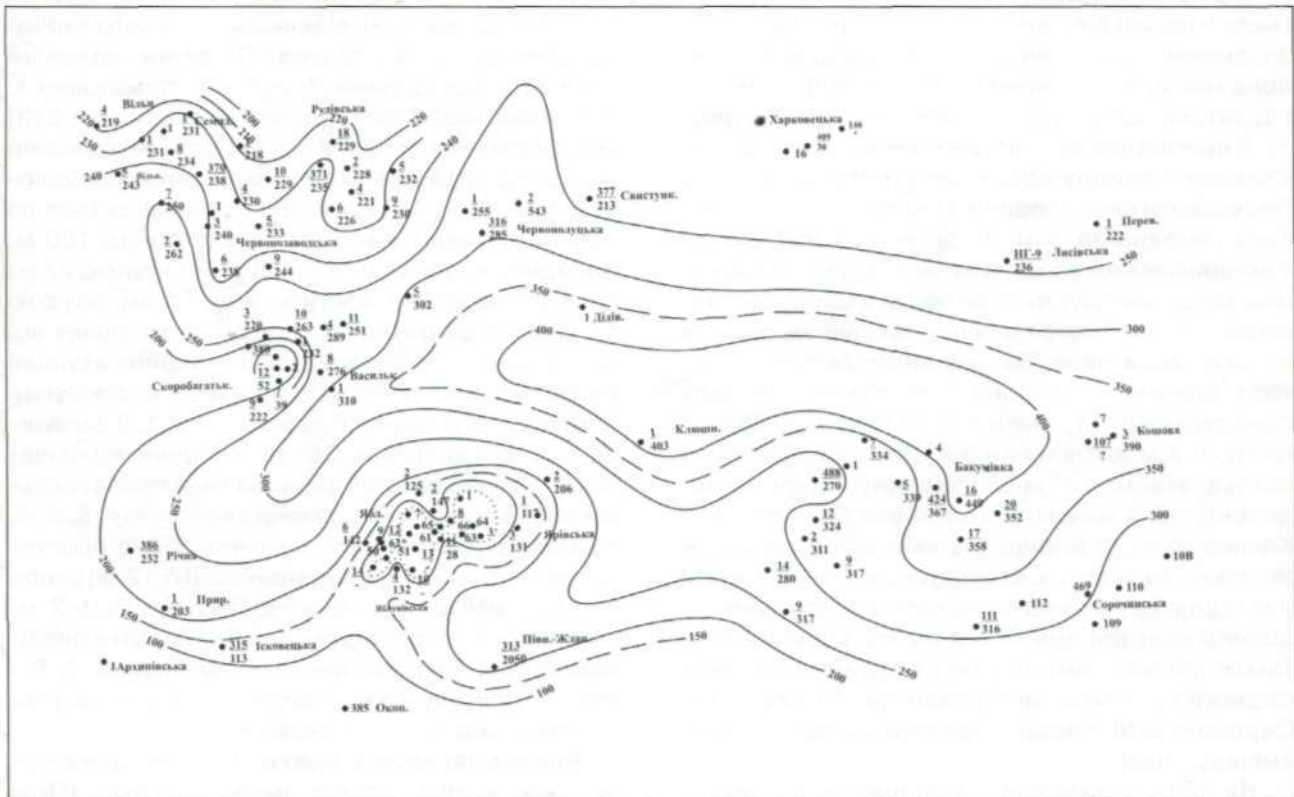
Вільх.
4
219
220
230
1
231
1
231
Семен.
8
234
218
240
5
243
Віль.
370
238
2
250
1
3
240
4
230
Рудівська
220
18
229
10
229
371
235
2
228
4
221
6
226
5
232
9
230
5
233
Червонозаводська
2
262
6
238
9
244
1
255
316
285
2
543
Червонолуцька
377
213
Свистун.
Харковецька
16
1
222
Перев.
НГ-9
236
Лисівська
5
302
1 Діїв.
350
400
300
3
228
10
263
5
289
11
251
308
12
52
5
222
39
232
8
276
Василь.
1
310
Скоробагатьк.
350
1
403
Клещн.
400
7
102
3
390
Кошова
2
334
4
488
270
1
5
339
Бакумівка
424
367
16
449
20
352
350
300
12
324
2
311
17
358
9
317
14
280
9
317
2
125
2
147
1
8
1
112
2
206
Яхн.
6
142
9
12
65
62
61
51
13
66
64
63
13
28
3
131
Ярівська
132
Яблунівська
386
232
Річн.
250
1
203
Прир.
215
113
Ісковецька
150
100
1Архинівська
313
2050
Піщ.-Жлан
150
100
385 Окоп.
111
316
112
469
110
109
Сорочинська
108
200
250
300